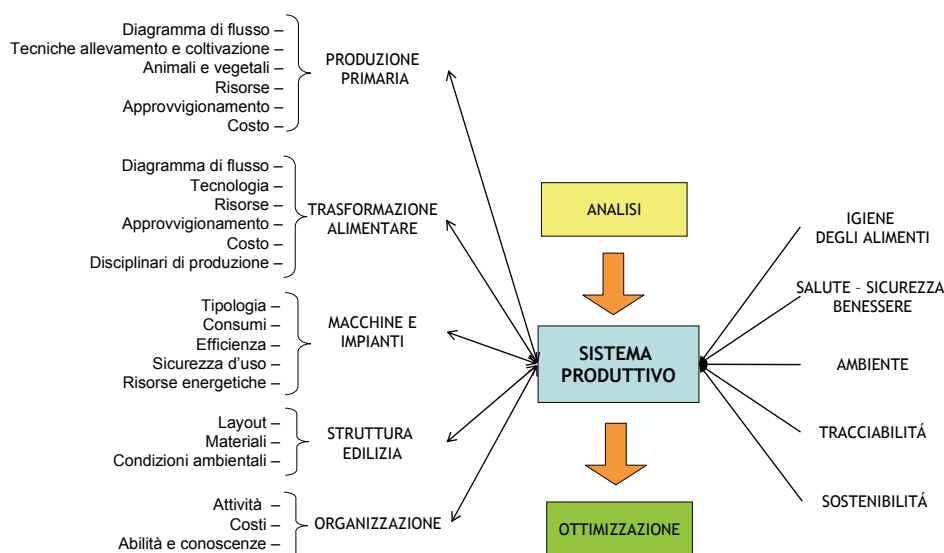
Diagramma di flusso –
Tecniche allevamento e coltivazione –
Animali e vegetali –
Risorse –
Approvvigionamento –
Costo –

PRODUZIONE PRIMARIA

Diagramma di flusso –
Tecnologia –
Risorse –
Approvvigionamento –
Costo –
Disciplinari di produzione –

TRASFORMAZIONE ALIMENTARE

Tipologia –
Consumi –
Efficienza –
Sicurezza d'uso –
Risorse energetiche –

MACCHINE E IMPIANTI

Layout –
Materiali –
Condizioni ambientali –

STRUTTURA EDILIZIA

Attività –
Costi –
Abilità e conoscenze –

ORGANIZZAZIONE

ANALISI

SISTEMA PRODUTTIVO

OTTIMIZZAZIONE

IGIENE DEGLI ALIMENTI

SALUTE – SICUREZZA BENESSERE

AMBIENTE

TRACCIABILITÁ

SOSTENIBILITÁ